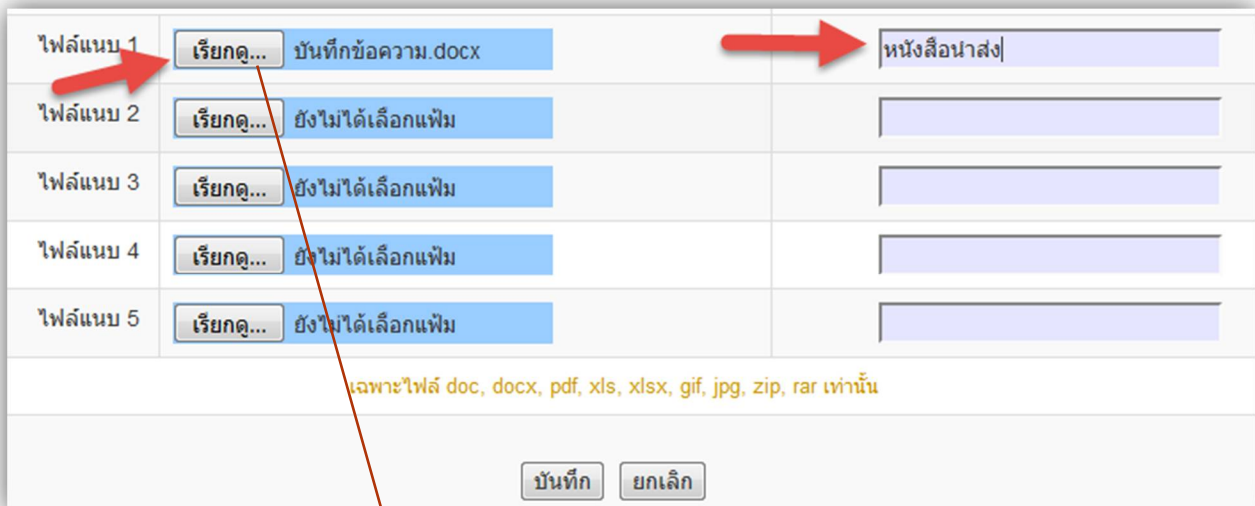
ไฟล์แนบ 1 เรียกดู... บันทึกข้อความ.docx
หนังสือนำส่ง

ไฟล์แนบ 2 เรียกดู... ยังไม่ได้เลือกแฟ้ม

ไฟล์แนบ 3 เรียกดู... ยังไม่ได้เลือกแฟ้ม

ไฟล์แนบ 4 เรียกดู... ยังไม่ได้เลือกแฟ้ม

ไฟล์แนบ 5 เรียกดู... ยังไม่ได้เลือกแฟ้ม

เฉพาะไฟล์ doc, docx, pdf, xls, xlsx, gif, jpg, zip, rar เท่านั้น

บันทึก ยกเลิก